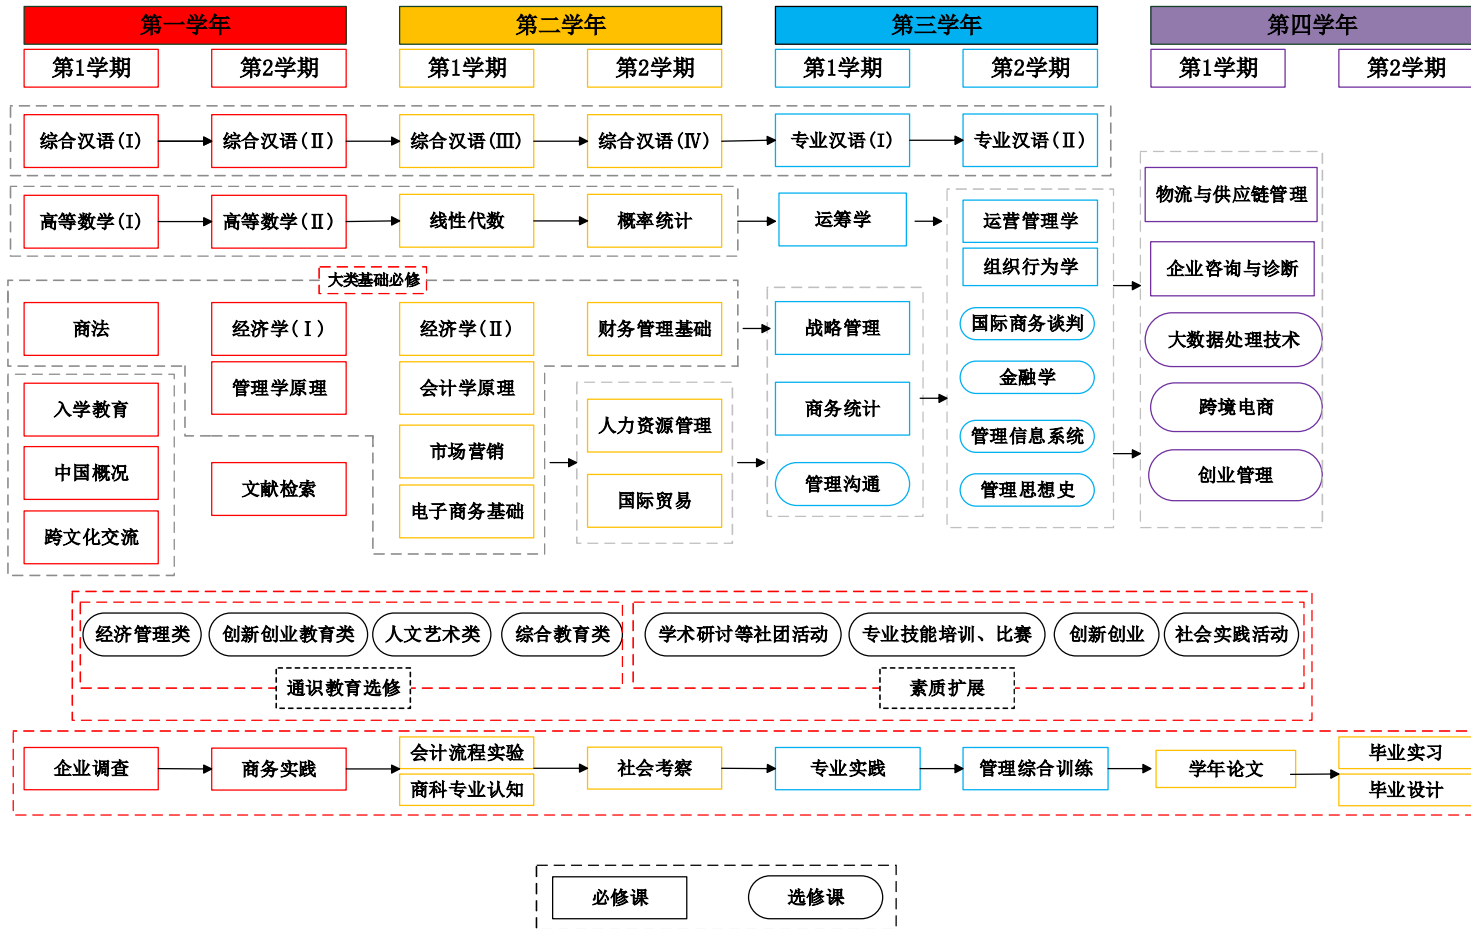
第一学年
第1学期
第2学期
第二学年
第1学期
第2学期
第三学年
第1学期
第2学期
第四学年
第1学期
第2学期

综合汉语(I) 综合汉语(II) 综合汉语(III) 综合汉语(IV) 专业汉语(I) 专业汉语(II)

高等数学(I) 高等数学(II) 线性代数 概率统计 运筹学

大类基础必修

商法 经济学(I) 经济学(II) 财务管理基础 战略管理

管理学原理 会计学原理

入学教育 中国概况 跨文化交流

文献检索

市场营销 电子商务基础

人力资源管理 国际贸易

商务统计 管理沟通

运营管理学 组织行为学 国际商务谈判 金融学 管理信息系统 管理思想史

物流与供应链管理 企业咨询与诊断 大数据处理技术 跨境电商 创业管理

经济管理类 创新创业教育类 人文艺术类 综合教育类
通识教育选修

学术研讨等社团活动 专业技能培训、比赛 创新创业 社会实践活动
素质扩展

企业调查 商务实践 会计流程实验 商科专业认知 社会考察 专业实践 管理综合训练 学年论文 毕业实习 毕业设计

必修课 选修课